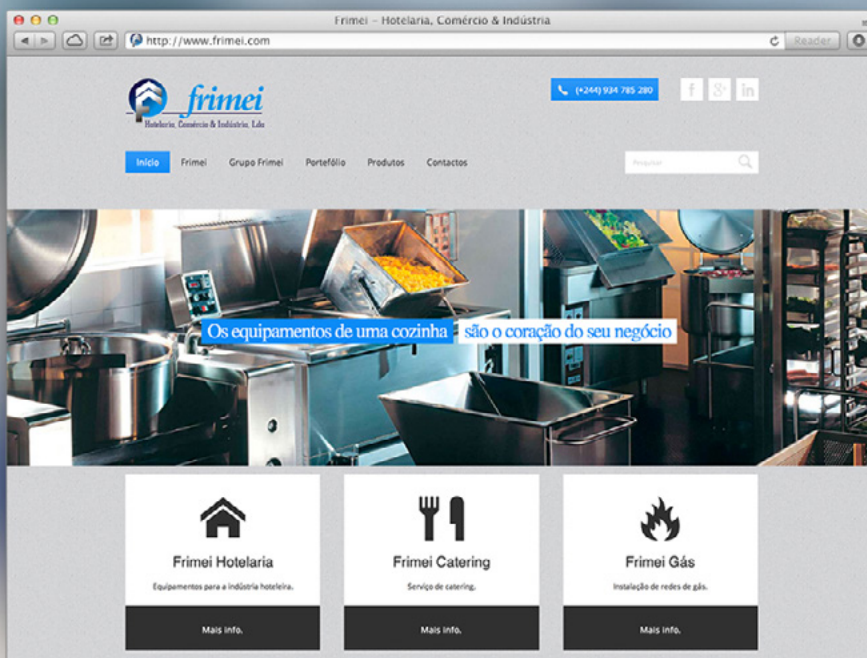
Frimei – Hotelaria, Comércio & Indústria

http://www.frimei.com

Reader

frimei
Hotelaria, Comércio & Indústria, Lda

(+244) 934 785 280

f g+ in

Início Frimei Grupo Frimei Portefólio Produtos Contactos

Pesquisar

Os equipamentos de uma cozinha são o coração do seu negócio

Frimei Hotelaria
Equipamentos para a indústria hoteleira.
Mais info.

Frimei Catering
Serviço de catering.
Mais info.

Frimei Gás
Instalação de redes de gás.
Mais info.